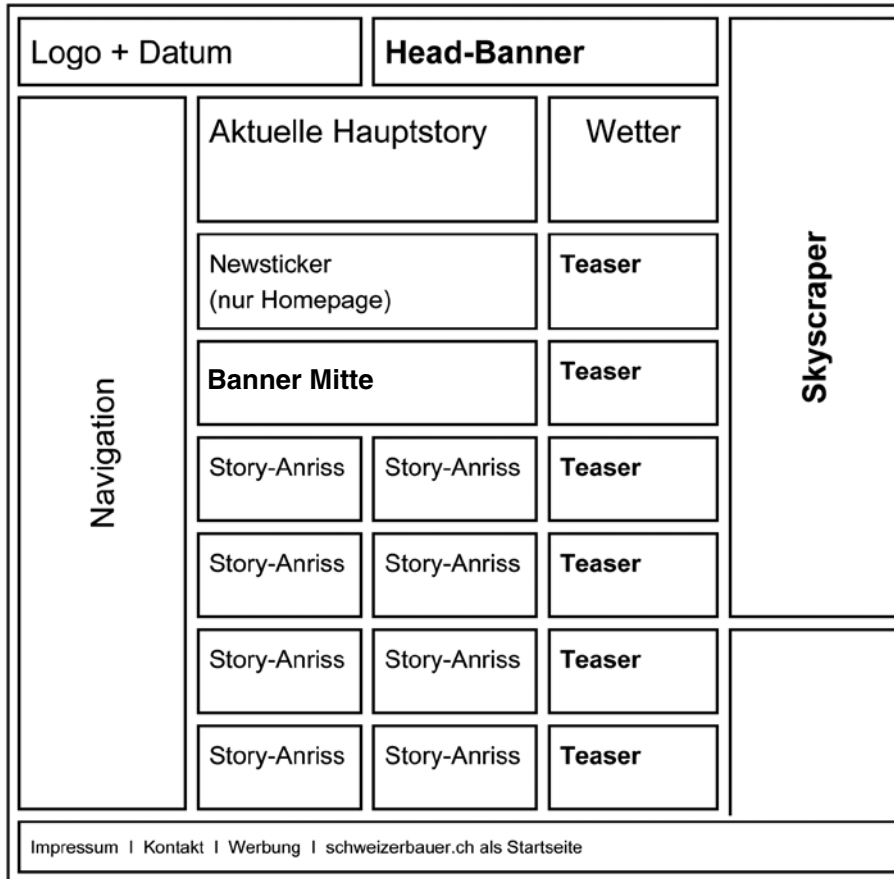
Logo + Datum

Head-Banner

Skyscraper

Navigation

Aktuelle Hauptstory

Wetter

Newsticker (nur Homepage)

Teaser

Banner Mitte

Teaser

Story-Anriss

Story-Anriss

Teaser

Story-Anriss

Story-Anriss

Teaser

Story-Anriss

Story-Anriss

Teaser

Story-Anriss

Story-Anriss

Teaser

Impressum I Kontakt I Werbung I schweizerbauer.ch als Startseite